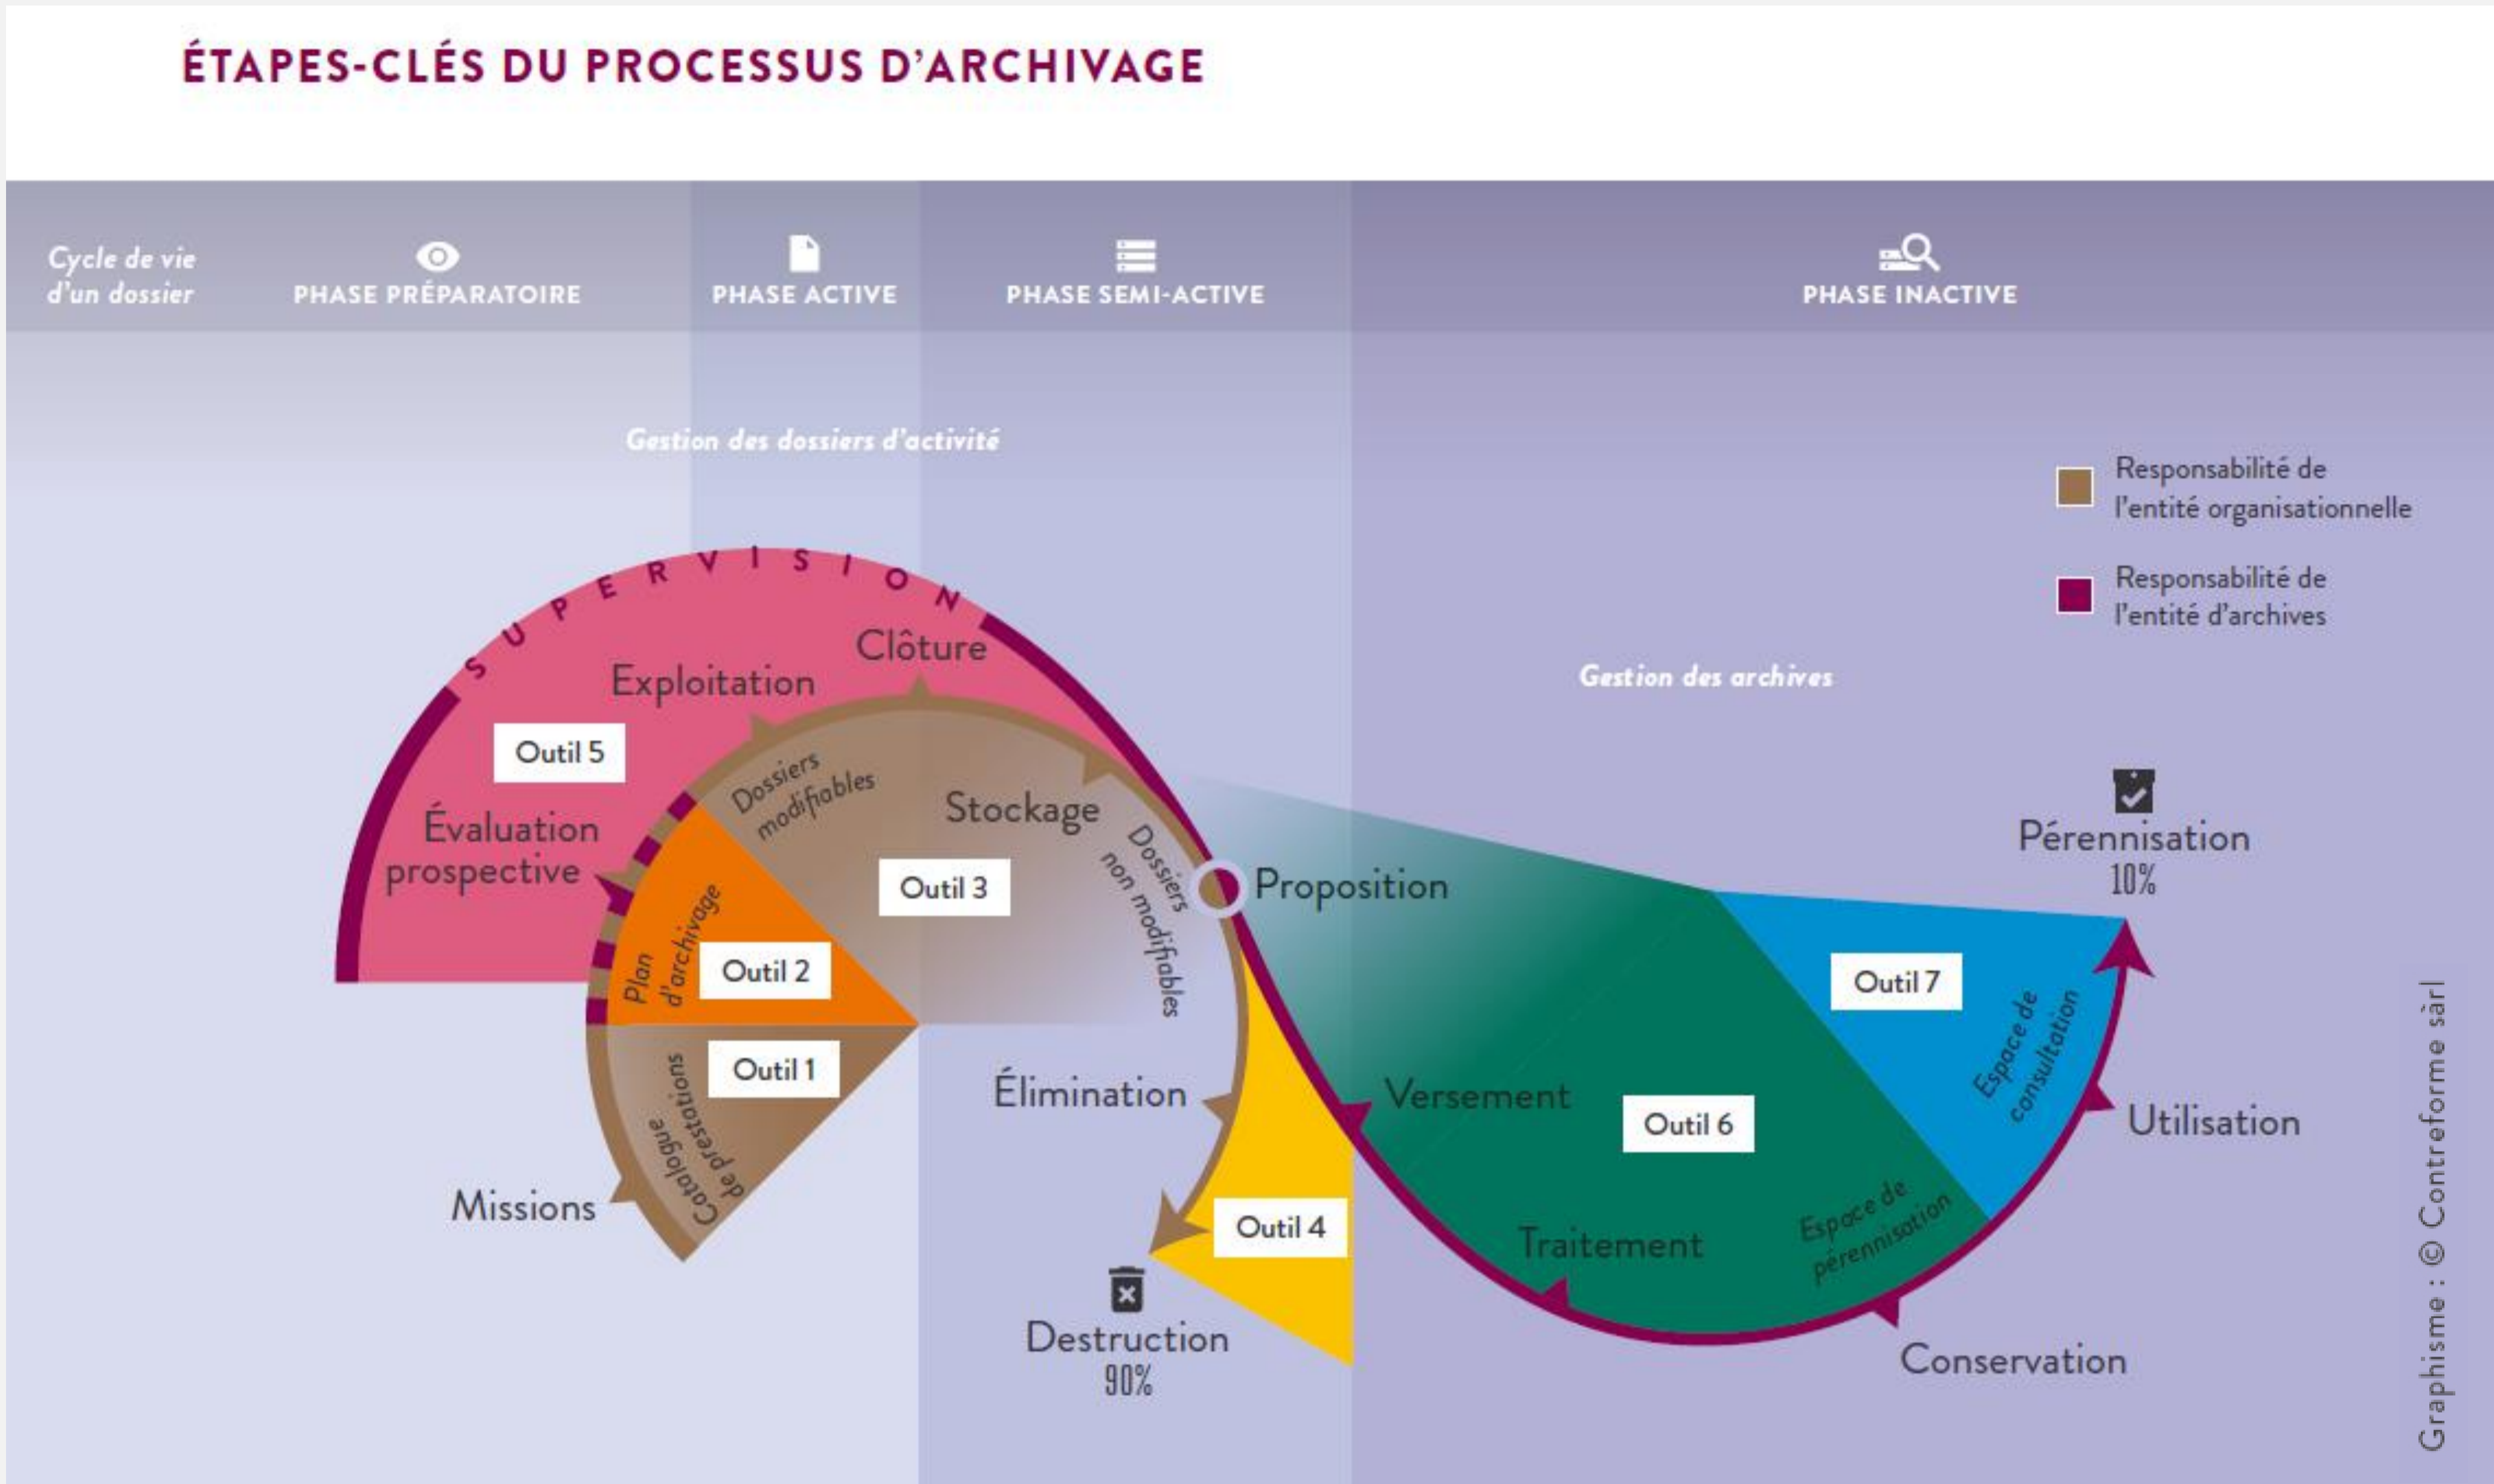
ÉTAPES-CLÉS DU PROCESSUS D'ARCHIVAGE

Cycle de vie d'un dossier

PHASE PRÉPARATOIRE

PHASE ACTIVE

PHASE SEMI-ACTIVE

PHASE INACTIVE

Gestion des dossiers d'activité

Responsabilité de l'entité organisationnelle

Responsabilité de l'entité d'archives

Gestion des archives

SUPERVISION

Exploitation

Clôture

Outil 5

Dossiers modifiables

Stockage

Évaluation prospective

Outil 3

Dossiers non modifiables

Proposition

Pérennisation 10%

Plan d'archivage

Outil 2

Outil 7

Outil 1

Élimination

Versement

Outil 6

Espace de consultation

Utilisation

Catalogue de prestations

Missions

Outil 4

Traitement

Espace de pérennisation

Destruction 90%

Conservation

Graphisme : © Contreforme sàrl